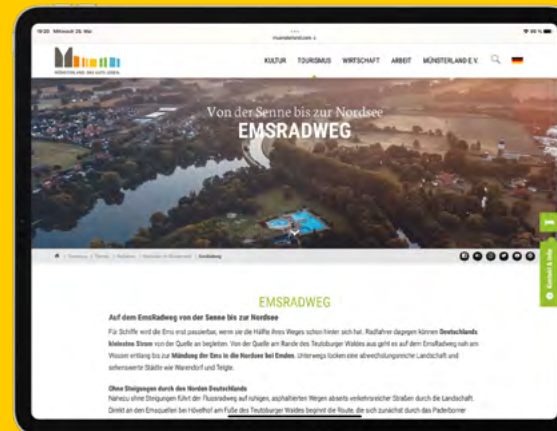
18:20 Mittwoch 29. Mai

muensterland.com

MÜNSTERLAND. DAS GUTE LEBEN.

KULTUR TOURISMUS WIRTSCHAFT ARBEIT MÜNSTERLAND E.V.

Von der Senne bis zur Nordsee
EMSRADWEG

Emsradweg

Kontakt & Hilfe

EMSRADWEG

Auf dem EmsRadweg von der Senne bis zur Nordsee

Für Schiffe wird die Ems erst passierbar, wenn sie die Hälfte ihres Weges schon hinter sich hat. Radfahrer dagegen können Deutschlands kleinsten Strom von der Quelle an begleiten. Von der Quelle am Rande des Teutoburger Waldes aus geht es auf dem EmsRadweg nah am Wasser entlang bis zur Mündung der Ems in die Nordsee bei Emden. Unterwegs locken eine abwechslungsreiche Landschaft und sehenswerte Städte wie Warendorf und Telgte.

Ohne Steigungen durch den Norden Deutschlands

Nahezu ohne Steigungen führt der Flussradweg auf ruhigen, asphaltierten Wegen abseits verkehrsreicher Straßen durch die Landschaft. Direkt an den Emsquellen bei Hövelhof am Fuße des Teutoburger Waldes beginnt die Route, die sich zunächst durch das Paderborner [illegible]